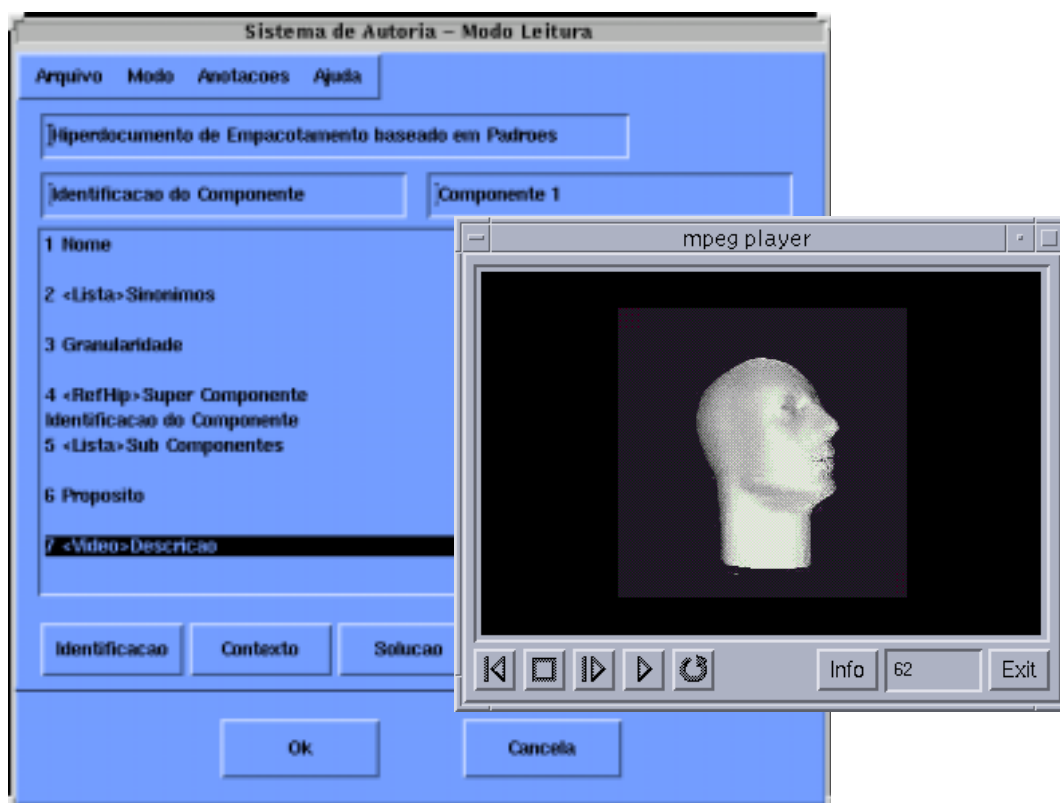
Sistema de Autoria – Modo Leitura

Arquivo Modo Anotacoes Ajuda

Hiperdocumento de Empacotamento baseado em Padroes

Identificacao do Componente

Componente 1

1 Nome

2 <Lista>Sinonimos

3 Granularidade

4 <RefHip>Super Componente
Identificacao do Componente
5 <Lista>Sub Componentes

6 Proposito

7 <Video>Descricao

Identificacao Contexto Solucao

Ok Cancela

mpeg player

Info 62 Exit